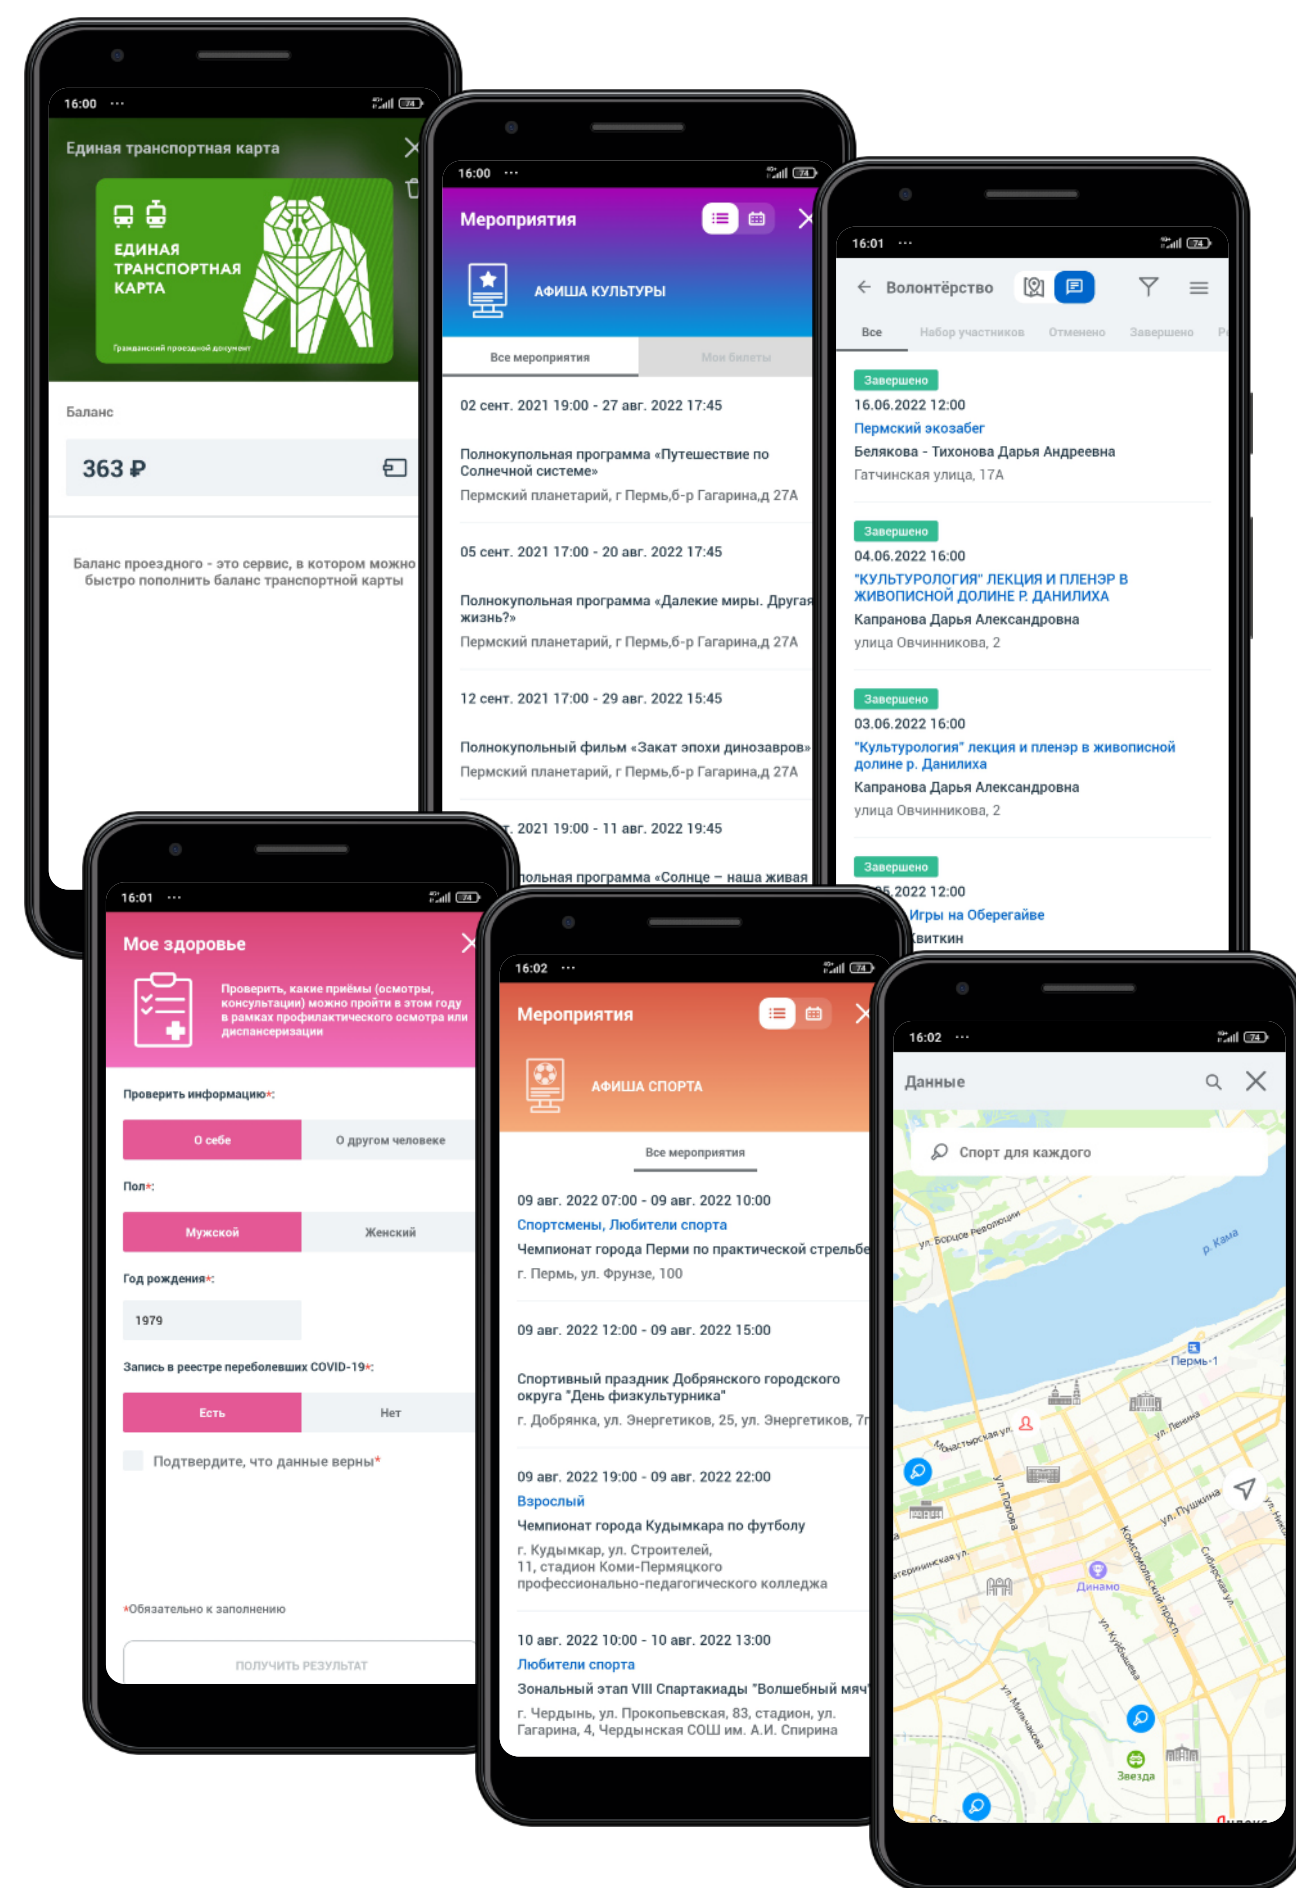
16:00 ···

Единая транспортная карта

ЕДИНАЯ ТРАНСПОРТНАЯ КАРТА

Гражданский проездной документ

Баланс

363 ₽

Баланс проездного - это сервис, в котором можно быстро пополнить баланс транспортной карты

16:00 ···

Мероприятия

АФИША КУЛЬТУРЫ

Все мероприятия | Мои билеты

02 сент. 2021 19:00 - 27 авг. 2022 17:45

Полнокупольная программа «Путешествие по Солнечной системе»

Пермский планетарий, г Пермь,б-р Гагарина,д 27А

05 сент. 2021 17:00 - 20 авг. 2022 17:45

Полнокупольная программа «Далекие миры. Другая жизнь?»

Пермский планетарий, г Пермь,б-р Гагарина,д 27А

12 сент. 2021 17:00 - 29 авг. 2022 15:45

Полнокупольный фильм «Закат эпохи динозавров»

Пермский планетарий, г Пермь,б-р Гагарина,д 27А

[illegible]. 2021 19:00 - 11 авг. 2022 19:45

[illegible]ольная программа «Солнце – наша живая

16:01 ···

Волонтёрство

Все | Набор участников | Отменено | Завершено | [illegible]

Завершено

16.06.2022 12:00

Пермский экозабег

Белякова - Тихонова Дарья Андреевна

Гатчинская улица, 17А

Завершено

04.06.2022 16:00

"КУЛЬТУРОЛОГИЯ" ЛЕКЦИЯ И ПЛЕНЭР В ЖИВОПИСНОЙ ДОЛИНЕ Р. ДАНИЛИХА

Капранова Дарья Александровна

улица Овчинникова, 2

Завершено

03.06.2022 16:00

"Культурология" лекция и пленэр в живописной долине р. Данилиха

Капранова Дарья Александровна

улица Овчинникова, 2

Завершено

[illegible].2022 12:00

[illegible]Игры на Оберегайве

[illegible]виткин

16:01 ···

Мое здоровье

Проверить, какие приёмы (осмотры, консультации) можно пройти в этом году в рамках профилактического осмотра или диспансеризации

Проверить информацию*:

О себе | О другом человеке

Пол*:

Мужской | Женский

Год рождения*:

1979

Запись в реестре переболевших COVID-19*:

Есть | Нет

Подтвердите, что данные верны*

*Обязательно к заполнению

ПОЛУЧИТЬ РЕЗУЛЬТАТ

16:02 ···

Мероприятия

АФИША СПОРТА

Все мероприятия

09 авг. 2022 07:00 - 09 авг. 2022 10:00

Спортсмены, Любители спорта

Чемпионат города Перми по практической стрельбе

г. Пермь, ул. Фрунзе, 100

09 авг. 2022 12:00 - 09 авг. 2022 15:00

Спортивный праздник Добрянского городского округа "День физкультурника"

г. Добрянка, ул. Энергетиков, 25, ул. Энергетиков, 7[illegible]

09 авг. 2022 19:00 - 09 авг. 2022 22:00

Взрослый

Чемпионат города Кудымкара по футболу

г. Кудымкар, ул. Строителей, 11, стадион Коми-Пермяцкого профессионально-педагогического колледжа

10 авг. 2022 10:00 - 10 авг. 2022 13:00

Любители спорта

Зональный этап VIII Спартакиады "Волшебный мяч"

г. Чердынь, ул. Прокопьевская, 83, стадион, ул. Гагарина, 4, Чердынская СОШ им. А.И. Спирина

16:02 ···

Данные

Спорт для каждого

ул. Борцов Революции

р. Кама

Пермь-1

ул. Ленина

ул. Пушкина

ул. Попова

Комсомольский проспект

Динамо

ул. Куйбышева

Сибирская ул.

Звезда

Яндекс